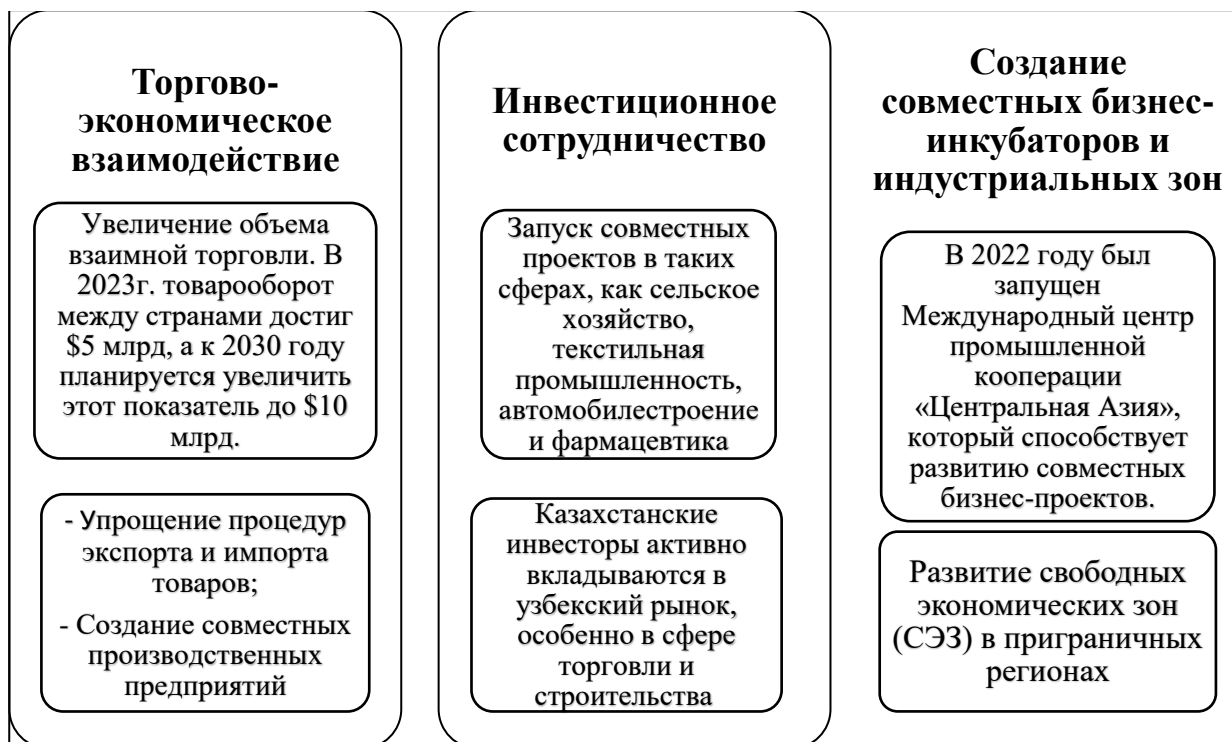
Торгово-экономическое взаимодействие

Увеличение объема взаимной торговли. В 2023г. товарооборот между странами достиг \$5 млрд, а к 2030 году планируется увеличить этот показатель до \$10 млрд.

- Упрощение процедур экспорта и импорта товаров;

- Создание совместных производственных предприятий

Инвестиционное сотрудничество

Запуск совместных проектов в таких сферах, как сельское хозяйство, текстильная промышленность, автомобилестроение и фармацевтика

Казахстанские инвесторы активно вкладываются в узбекский рынок, особенно в сфере торговли и строительства

Создание совместных бизнес-инкубаторов и индустриальных зон

В 2022 году был запущен Международный центр промышленной кооперации «Центральная Азия», который способствует развитию совместных бизнес-проектов.

Развитие свободных экономических зон (СЭЗ) в приграничных регионах